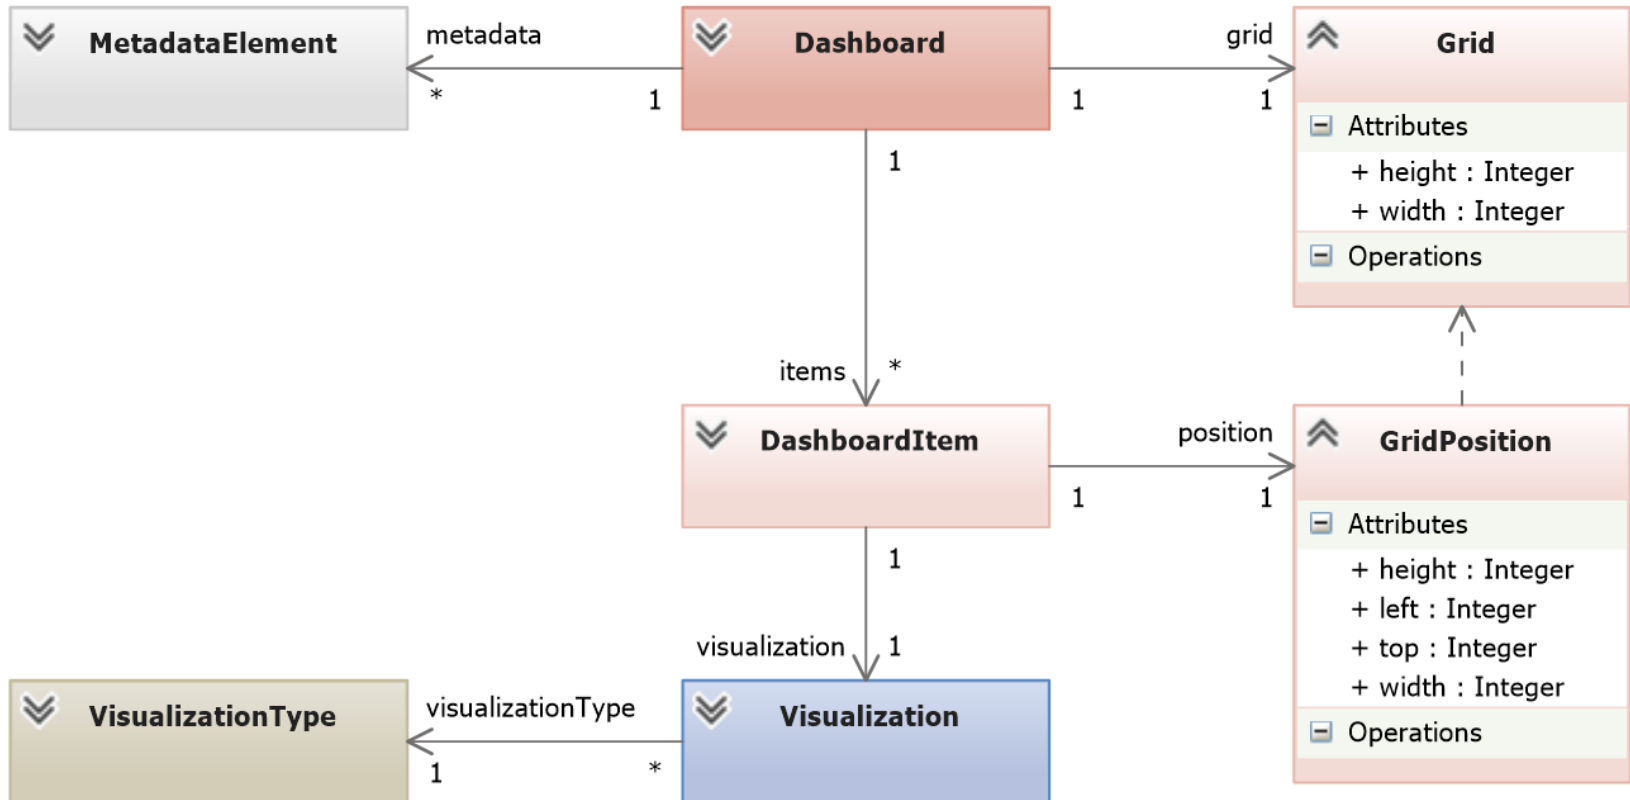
MetadataElement

metadata

*

1

Dashboard

grid

1

1

Grid

Attributes

+ height : Integer

+ width : Integer

Operations

1

items

*

DashboardItem

position

1

1

GridPosition

Attributes

+ height : Integer

+ left : Integer

+ top : Integer

+ width : Integer

Operations

1

visualization

1

VisualizationType

visualizationType

1

*

Visualization